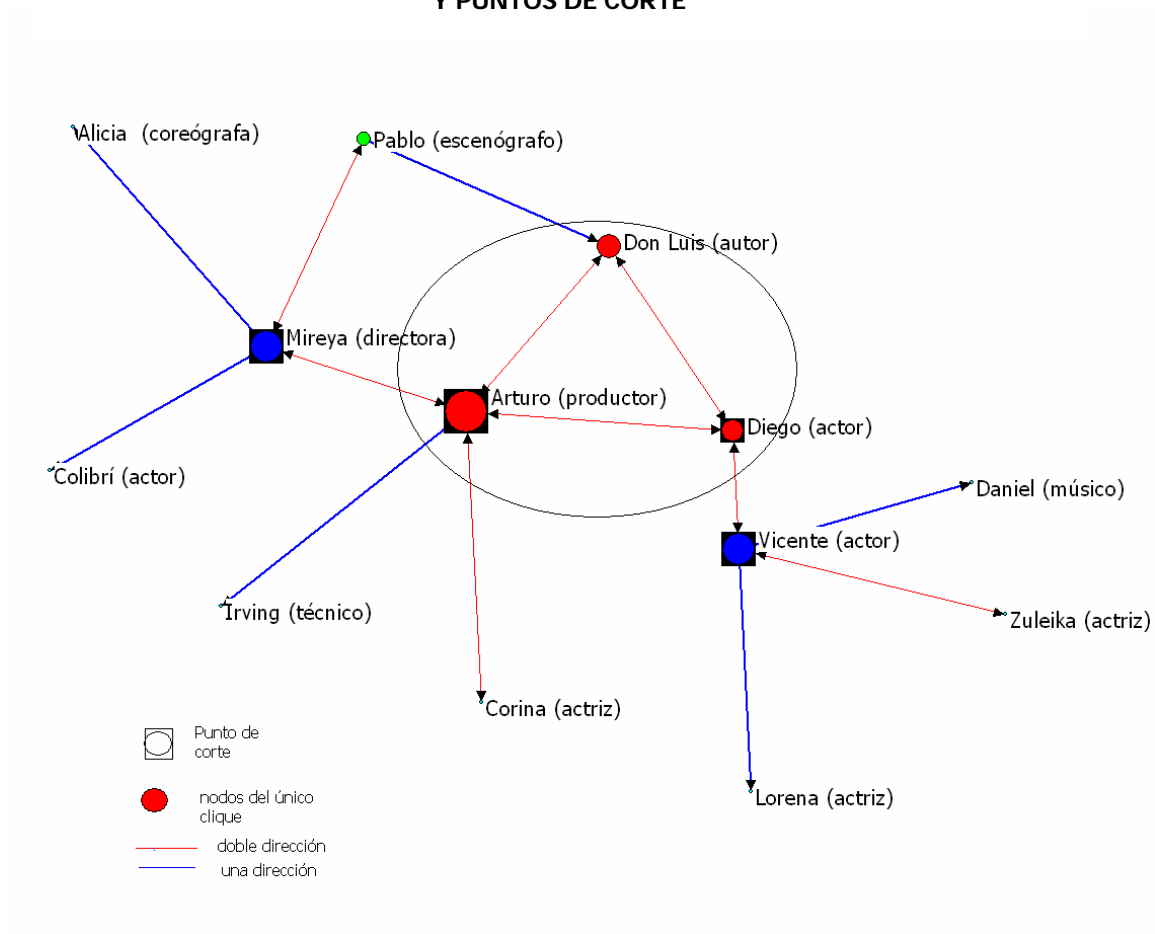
Y PUNTOS DE CORTE

Alicia (coreógrafa)

Pablo (escenógrafo)

Don Luis (autor)

Mireya (directora)

Arturo (productor)

Diego (actor)

Colibrí (actor)

Daniel (músico)

Vicente (actor)

Irving (técnico)

Zuleika (actriz)

Corina (actriz)

Lorena (actriz)

Punto de corte

nodos del único clique

doble dirección

una dirección